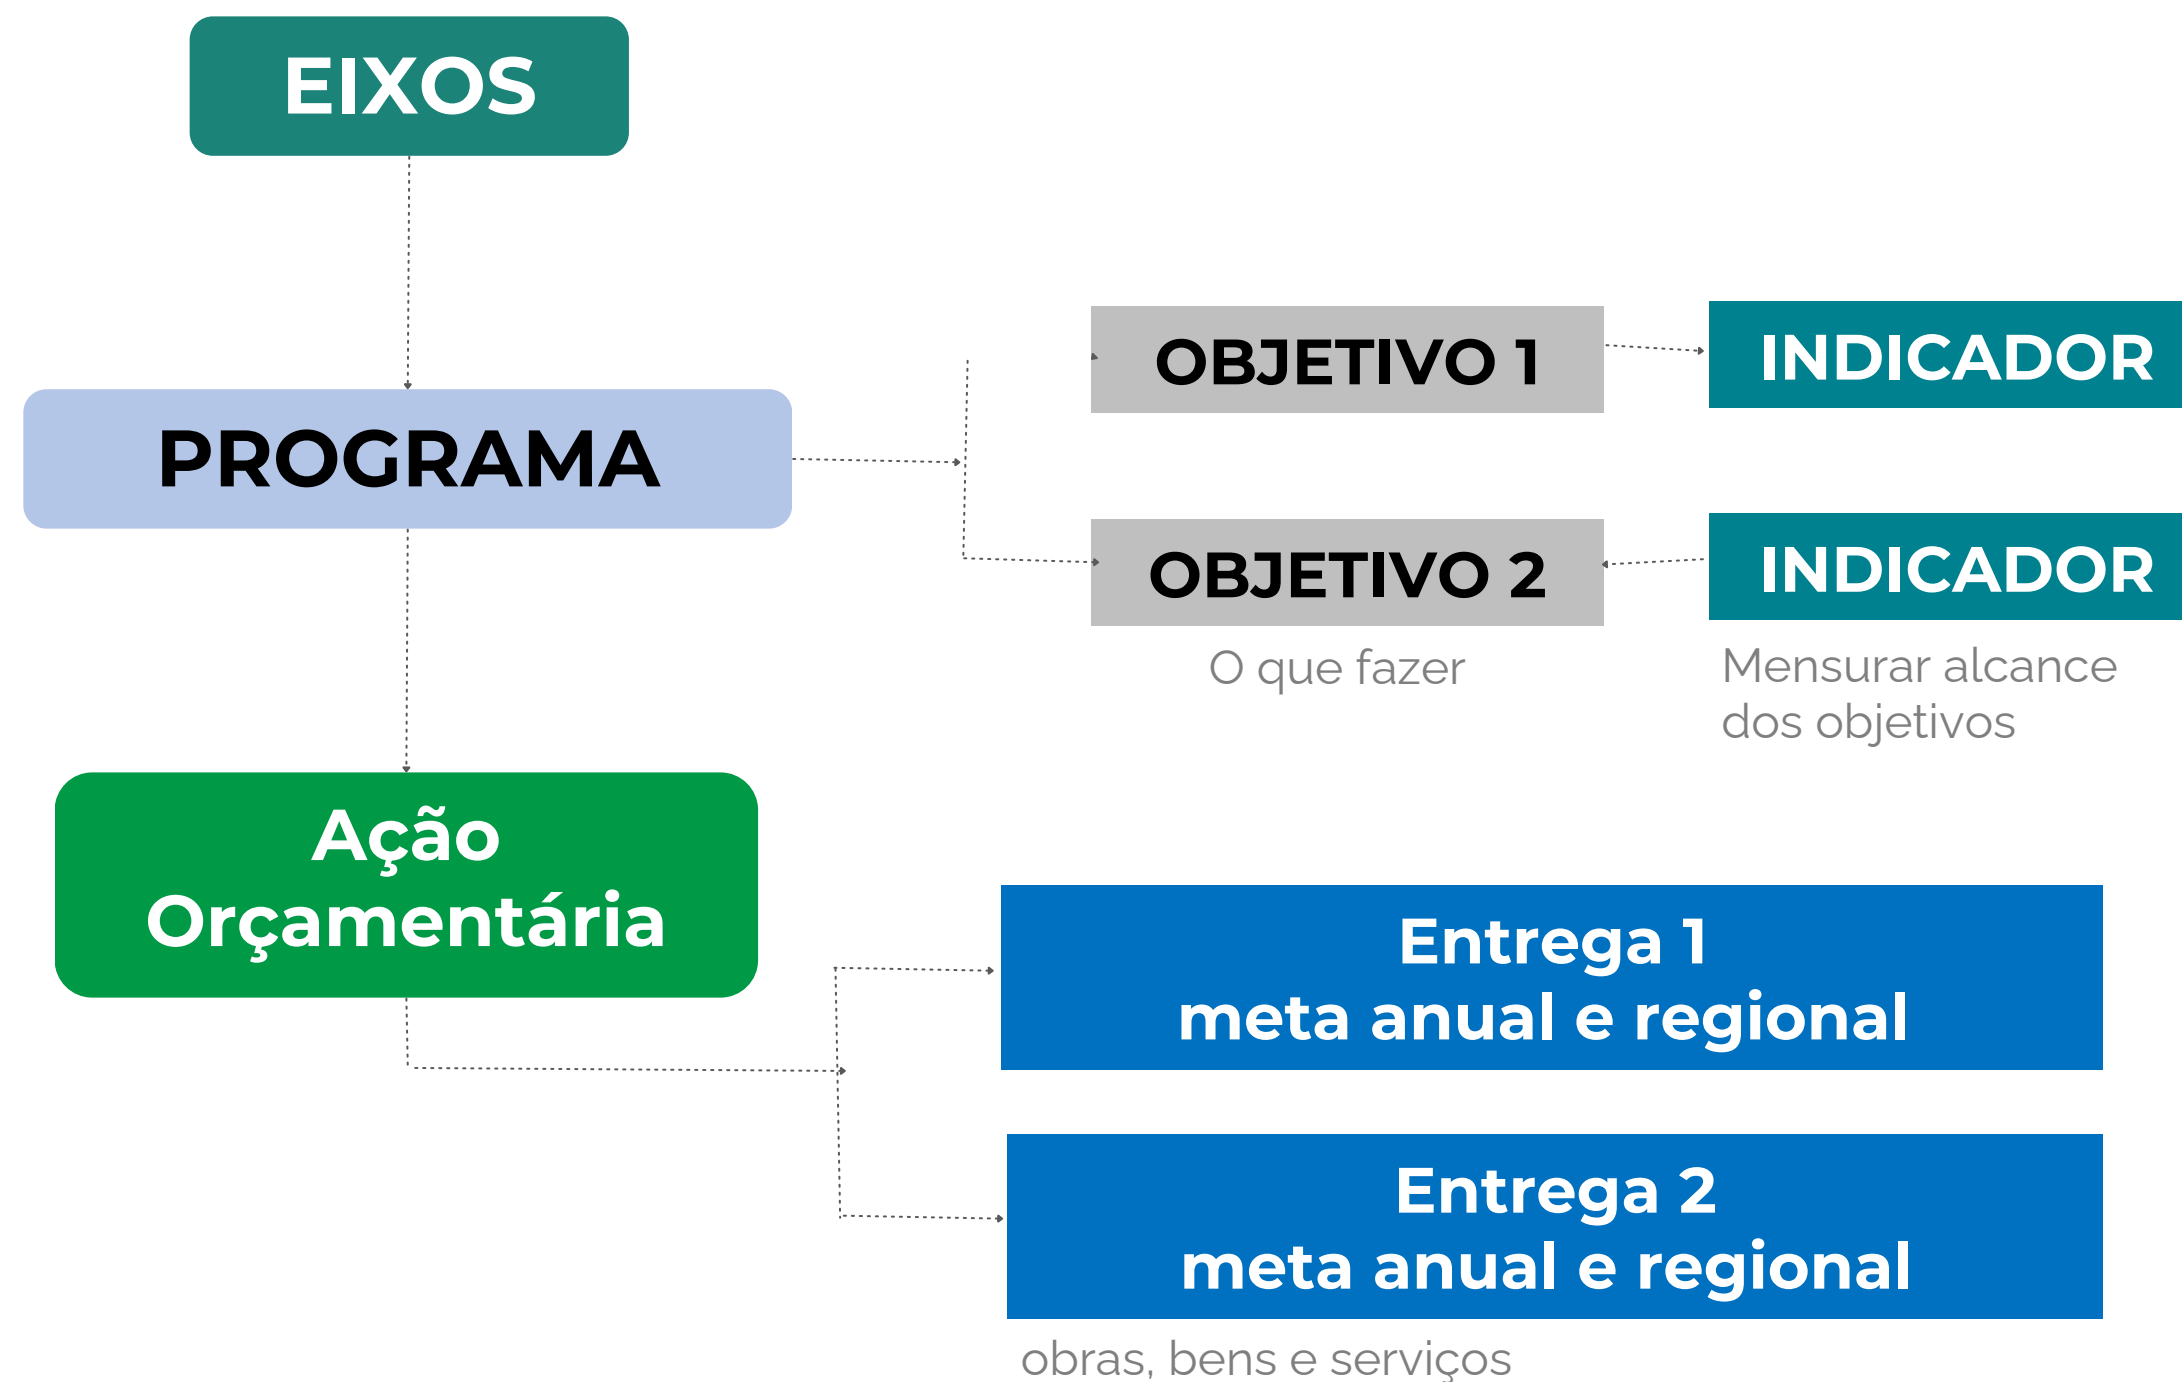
EIXOS

PROGRAMA

OBJETIVO 1

INDICADOR

OBJETIVO 2

INDICADOR

O que fazer

Mensurar alcance dos objetivos

Ação Orçamentária

Entrega 1
meta anual e regional

Entrega 2
meta anual e regional

obras, bens e serviços